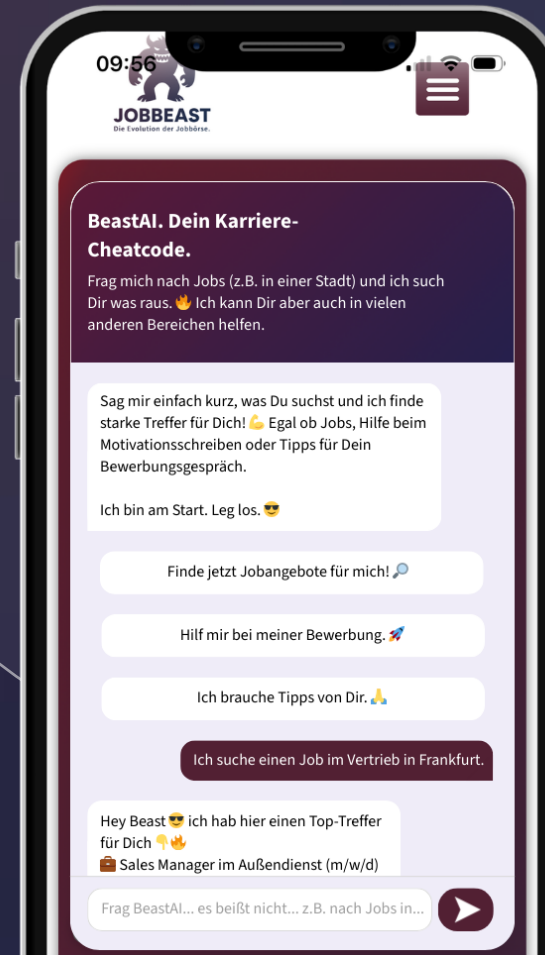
09:56

JOBBEAST
Die Evolution der Jobbörse.

BeastAI. Dein Karriere-Cheatcode.

Frag mich nach Jobs (z.B. in einer Stadt) und ich such Dir was raus. 🔥 Ich kann Dir aber auch in vielen anderen Bereichen helfen.

Sag mir einfach kurz, was Du suchst und ich finde starke Treffer für Dich! 💪 Egal ob Jobs, Hilfe beim Motivationsschreiben oder Tipps für Dein Bewerbungsgespräch.

Ich bin am Start. Leg los. 😎

Finde jetzt Jobangebote für mich! 🔎

Hilf mir bei meiner Bewerbung. 🚀

Ich brauche Tipps von Dir. 🙏

Ich suche einen Job im Vertrieb in Frankfurt.

Hey Beast 😎 ich hab hier einen Top-Treffer für Dich 👇🔥
💼 Sales Manager im Außendienst (m/w/d)

Frag BeastAI... es beißt nicht... z.B. nach Jobs in...